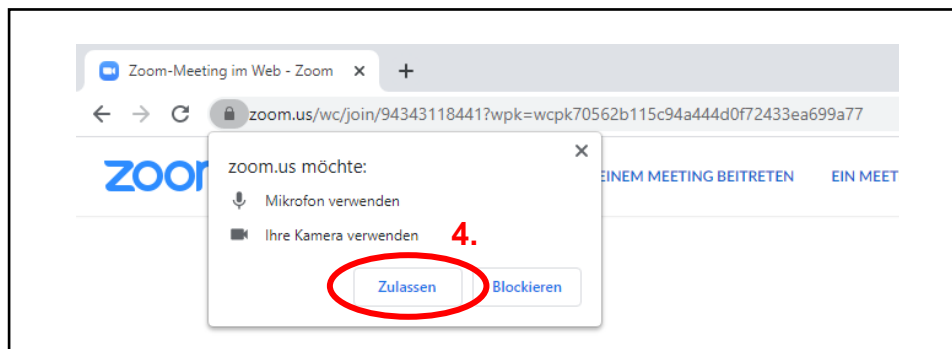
Zoom-Meeting im Web - Zoom ×
+
zoom.us/wc/join/94343118441?wpk=wcpk70562b115c94a444d0f72433ea699a77
zoom
EINEM MEETING BEITRETEN
EIN MEET
zoom.us möchte:
×
Mikrofon verwenden
Ihre Kamera verwenden
4.
Zulassen
Blockieren